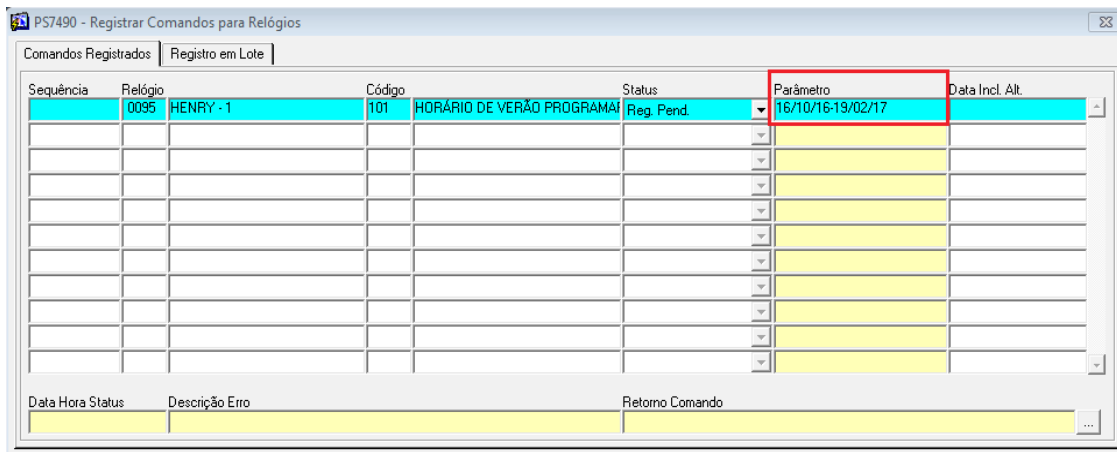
PS7490 - Registrar Comandos para Relógios

Comandos Registrados | Registro em Lote

| Sequência | Relógio | | Código | | Status | Parâmetro | Data Incl. Alt. |
|---|---|---|---|---|---|---|---|
| | 0095 | HENRY - 1 | 101 | HORÁRIO DE VERÃO PROGRAMAI | Reg. Pend. | 16/10/16-19/02/17 | |

Data Hora Status | Descrição Erro | Retorno Comando

...